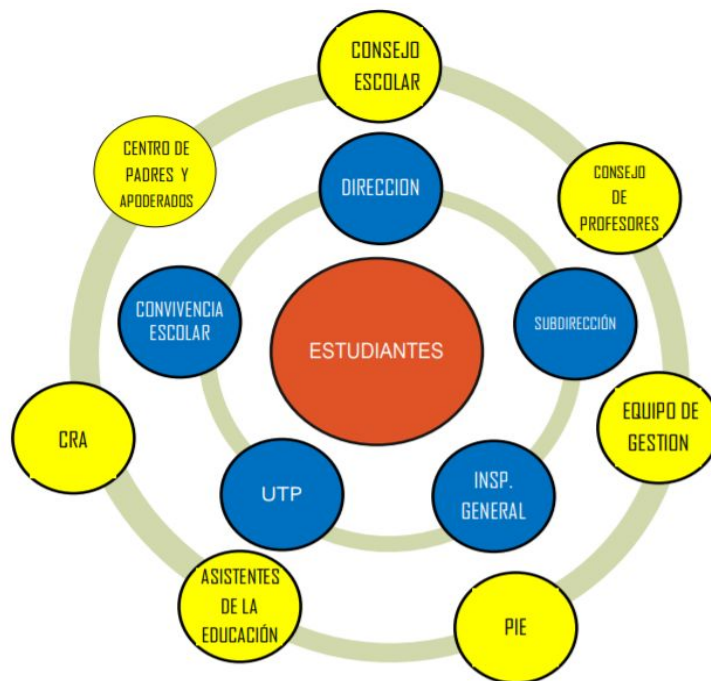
CONSEJO ESCOLAR

CENTRO DE PADRES Y APODERADOS

CONSEJO DE PROFESORES

DIRECCION

CONVIVENCIA ESCOLAR

ESTUDIANTES

SUBDIRECCIÓN

CRA

EQUIPO DE GESTION

UTP

INSP. GENERAL

ASISTENTES DE LA EDUCACIÓN

PIE